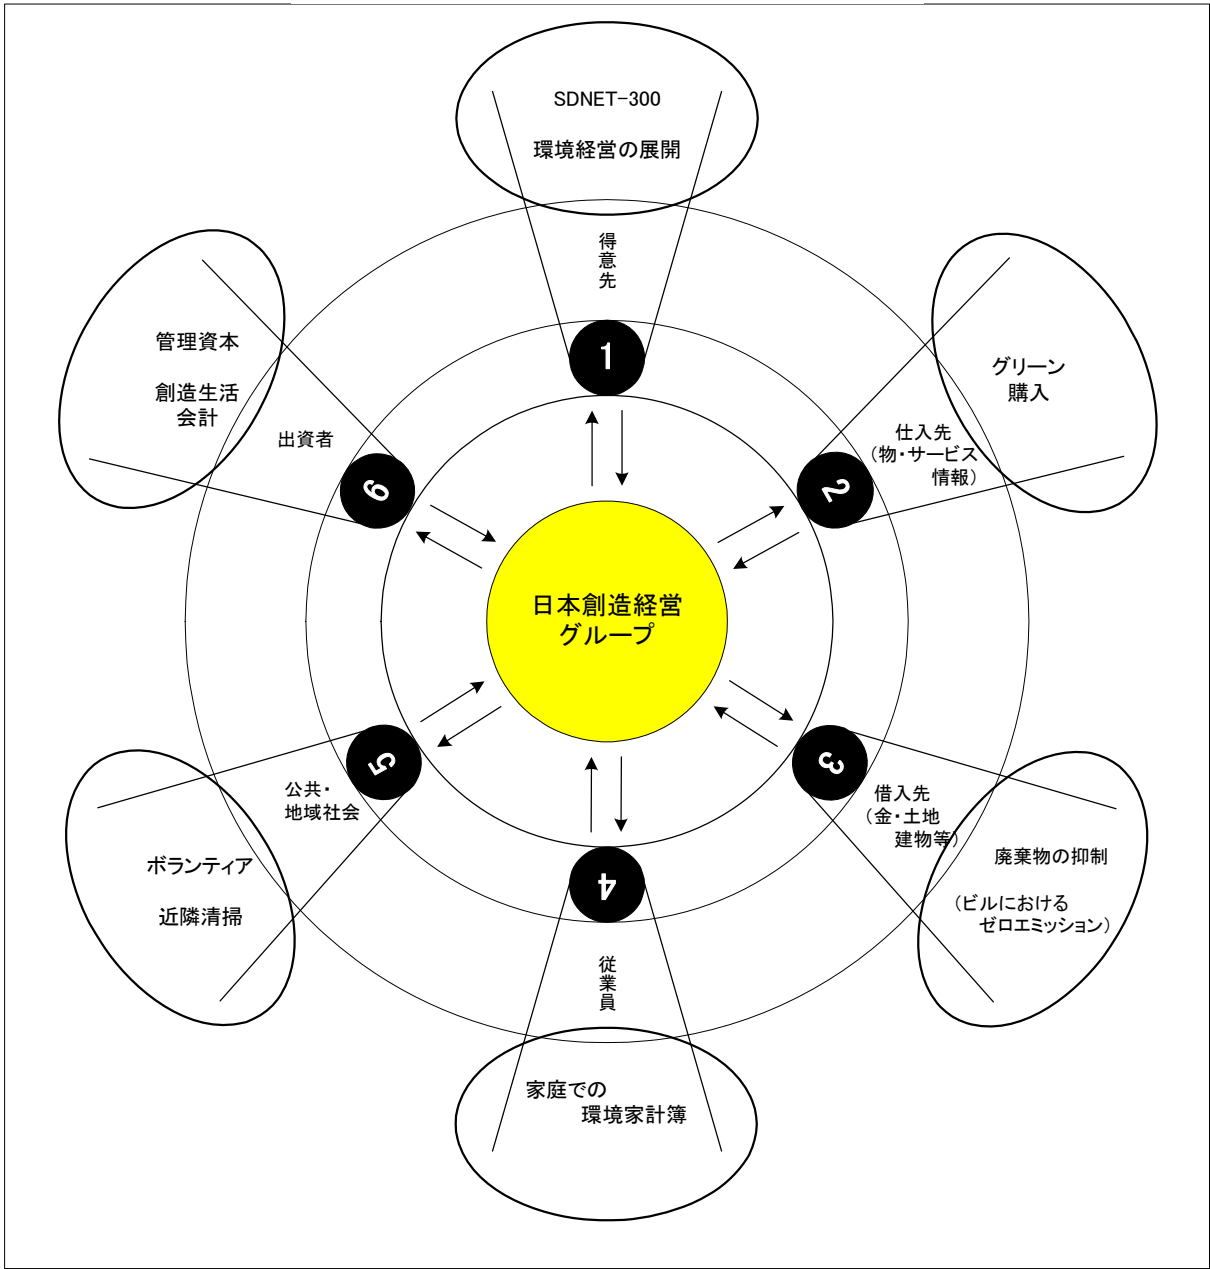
SDNET-300

環境経営の展開

得意先

1

管理資本

創造生活会計

出資者

6

グリーン購入

仕入先（物・サービス情報）

2

日本創造経営グループ

5

公共・地域社会

ボランティア

近隣清掃

3

借入先（金・土地建物等）

廃棄物の抑制

（ビルにおけるゼロエミッション）

4

従業員

家庭での環境家計簿